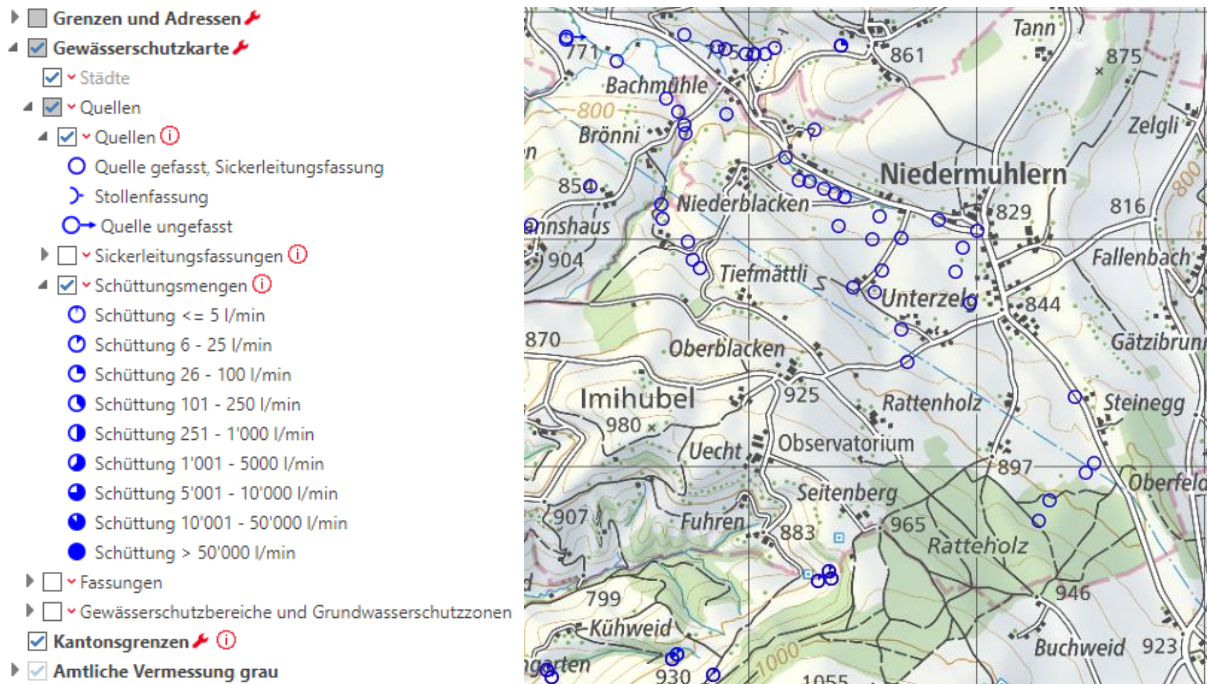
Grenzen und Adressen
Gewässerschutzkarte
Städte
Quellen
Quellen
Quelle gefasst, Sickerleitungsfassung
Stollenfassung
Quelle ungefasst
Sickerleitungsfassungen
Schüttungsmengen
Schüttung <= 5 l/min
Schüttung 6 - 25 l/min
Schüttung 26 - 100 l/min
Schüttung 101 - 250 l/min
Schüttung 251 - 1'000 l/min
Schüttung 1'001 - 5000 l/min
Schüttung 5'001 - 10'000 l/min
Schüttung 10'001 - 50'000 l/min
Schüttung > 50'000 l/min
Fassungen
Gewässerschutzbereiche und Grundwasserschutzzonen
Kantonsgrenzen
Amtliche Vermessung grau

771
Bachmühle
861
Tann
875
800
Brönni
Zelgli
Niedermuhlern
800
850
Niederblacken
829
816
nnshaus
904
Tiefmättli
Fallenbach
Unterzelg
844
870
Gätzibrunn
Oberblacken
Imihubel
925
Rattenholz
Steinegg
980
Uecht
Observatorium
897
Oberfeld
Seitenberg
907
Fuhren
883
965
Ratteholz
799
946
Kühweid
Buchweid
923
1000
930
1055